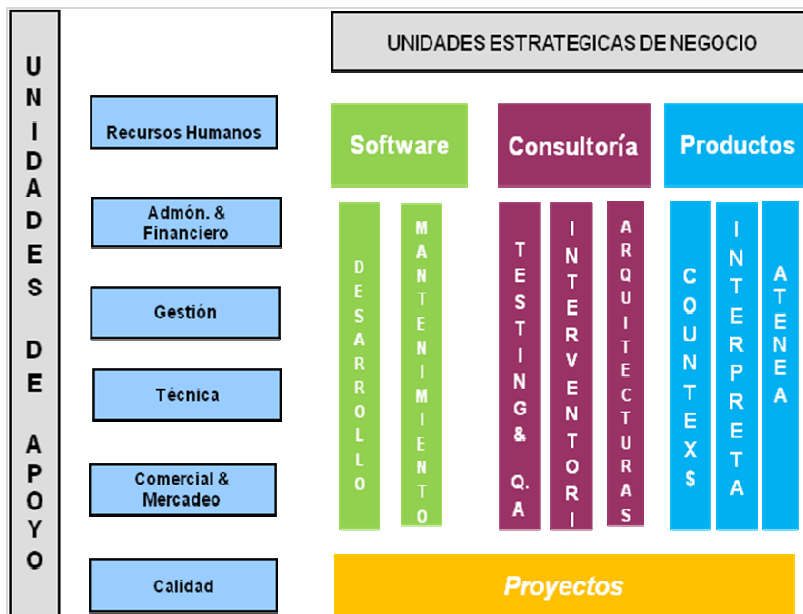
UNIDADES DE APOYO

Recursos Humanos

Admón. & Financiero

Gestión

Técnica

Comercial & Mercadeo

Calidad

UNIDADES ESTRATEGICAS DE NEGOCIO

Software

Consultoría

Productos

DESARROLLO

MANTENIMIENTO

TESTING & Q.A

INTERVENTORI

ARQUITECTURAS

COUNTEX$

INTERPRETA

ATENEA

Proyectos